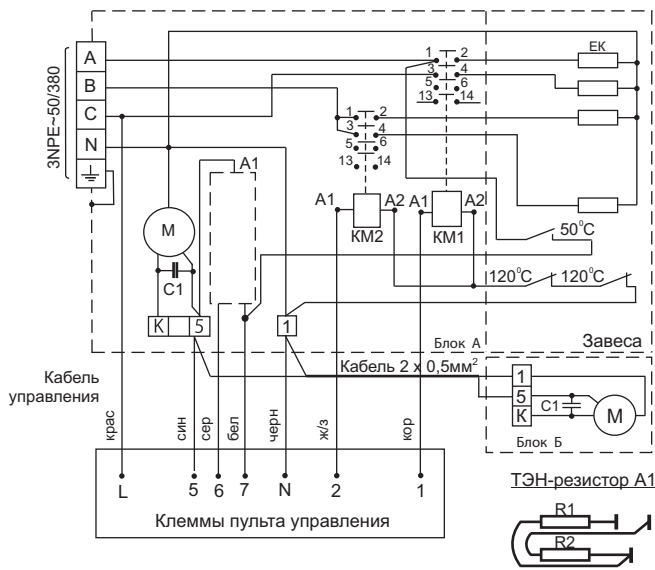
3NPE~50/380

A
B
C
N

EK

1 2
3 4
5 6
13 14

1 2
3 4
5 6
13 14

A1

M

C1

A1 A2 A1 A2
KM2 KM1

$50^0C$

$120^0C$ $120^0C$

K 5

1

Блок А

Завеса

Кабель управления

Кабель 2 x 0,5мм$^2$

1
5
K
C1
M

Блок Б

крас син сер бел черн ж/з кор

L 5 6 7 N 2 1

Клеммы пульта управления

ТЭН-резистор А1

R1
R2